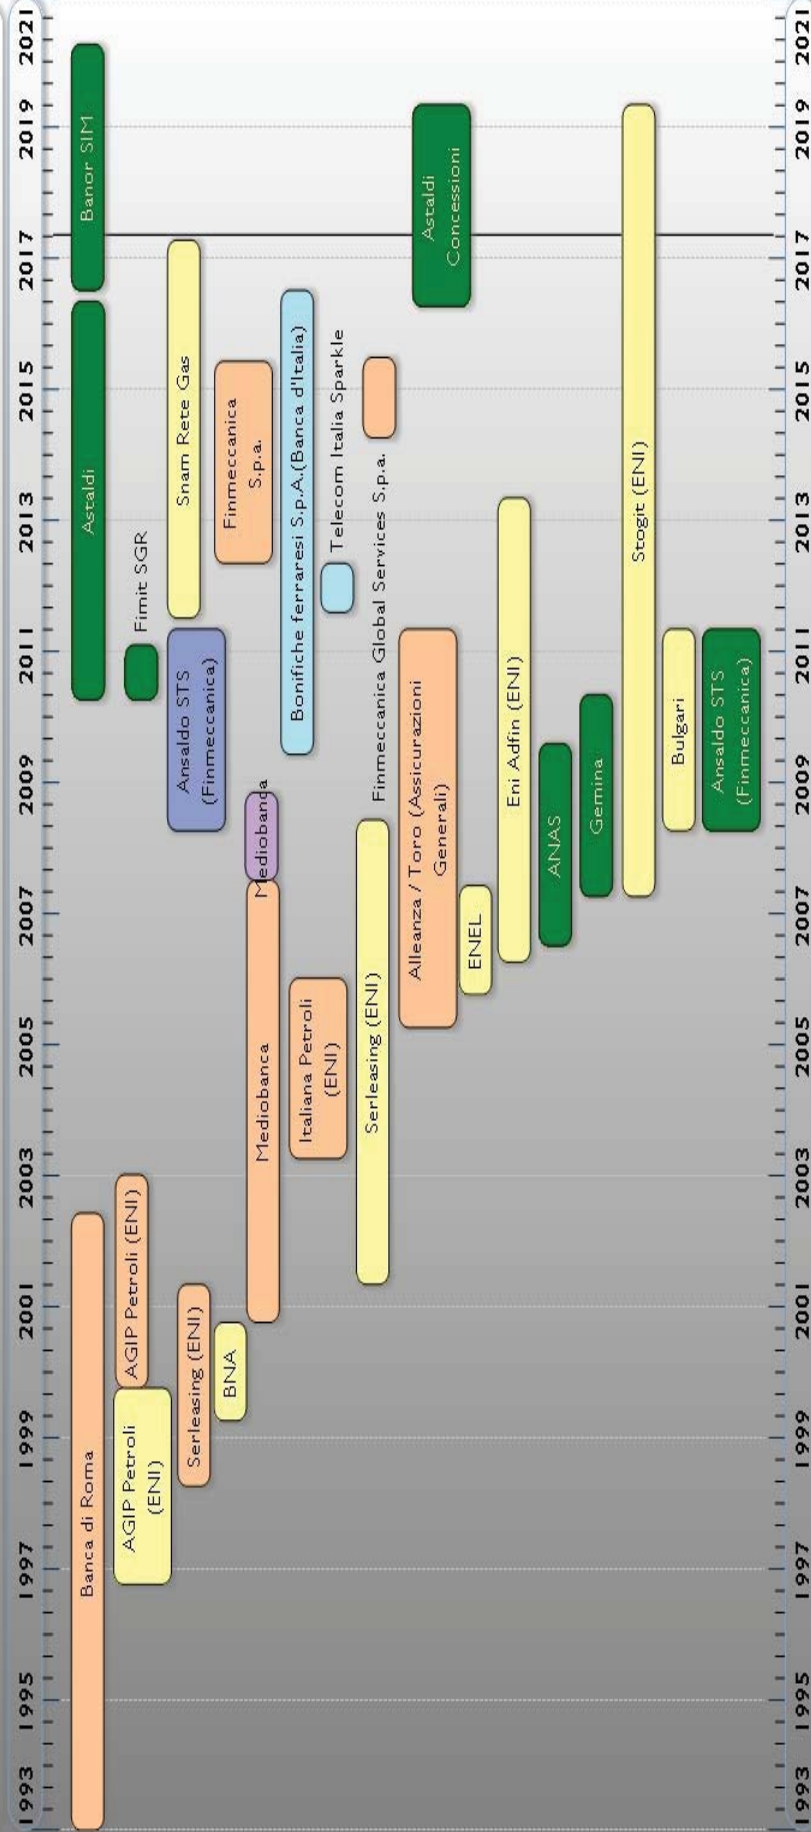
2021
2019
2017
2015
2013
2011
2009
2007
2005
2003
2001
1999
1997
1995
1993

Banor SIM
Astaldi
Banca di Roma
Fimit SGR
AGIP Petroli (ENI)
AGIP Petroli (ENI)
Snam Rete Gas
Ansaldo STS (Finmeccanica)
Serleasing (ENI)
BNA
Finmeccanica S.p.a.
Mediobanca
Mediobanca
Bonifiche ferraresi S.p.A.(Banca d'Italia)
Italiana Petroli (ENI)
Telecom Italia Sparkle
Finmeccanica Global Services S.p.a.
Serleasing (ENI)
Alleanza / Toro (Assicurazioni Generali)
ENEL
Astaldi Concessioni
Eni Adfin (ENI)
ANAS
Gemina
Stogit (ENI)
Bulgari
Ansaldo STS (Finmeccanica)

2021
2019
2017
2015
2013
2011
2009
2007
2005
2003
2001
1999
1997
1995
1993